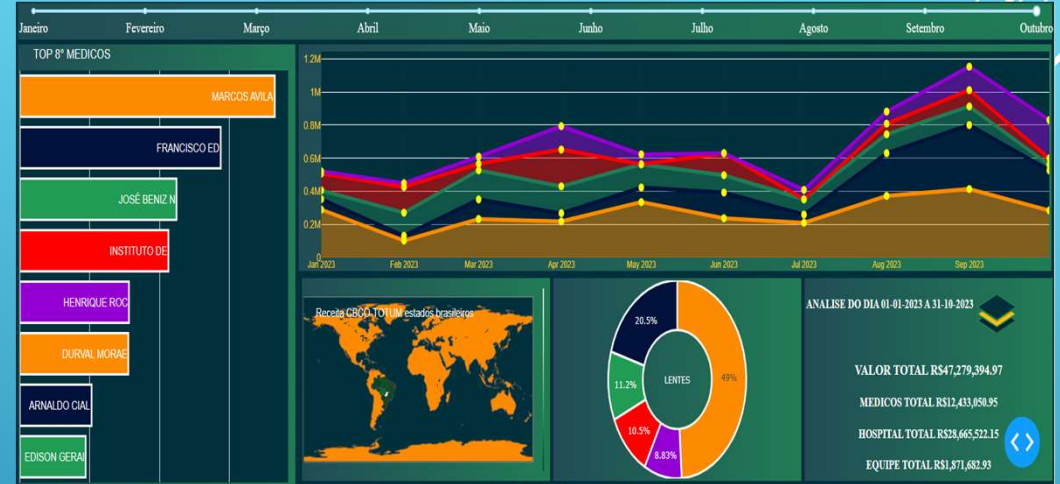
Janeiro Fevereiro Março Abril Maio Junho Julho Agosto Setembro Outubro

TOP 8° MEDICOS

MARCOS AVILA

FRANCISCO ED

JOSÉ BENIZ N

INSTITUTO DE

HENRIQUE ROC

DURVAL MORAE

ARNALDO CIAL

EDISON GERAI

1.2M
1M
0.8M
0.6M
0.4M
0.2M
0

Jan 2023 Feb 2023 Mar 2023 Apr 2023 May 2023 Jun 2023 Jul 2023 Aug 2023 Sep 2023

Receita CBCO TOTUM estados brasileiros

20.5%
11.2%
LENTES
49%
10.5%
8.83%

ANALISE DO DIA 01-01-2023 A 31-10-2023

VALOR TOTAL R$47,279,394.97

MEDICOS TOTAL R$12,433,050.95

HOSPITAL TOTAL R$28,665,522.15

EQUIPE TOTAL R$1,871,682.93